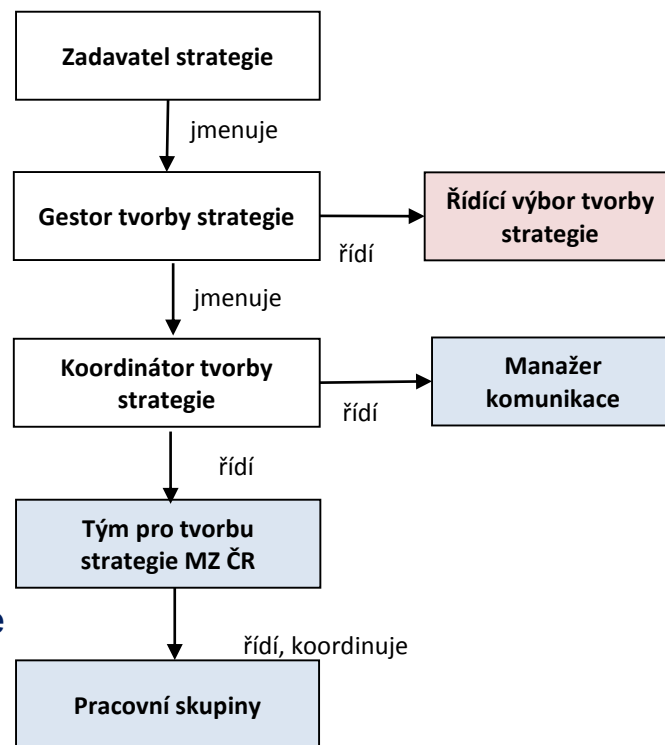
Zadavatel strategie

jmenuje

Gestor tvorby strategie

řídí

Řídící výbor tvorby strategie

jmenuje

Koordinátor tvorby strategie

řídí

Manažer komunikace

řídí

Tým pro tvorbu strategie MZ ČR

e

řídí, koordinuje

Pracovní skupiny